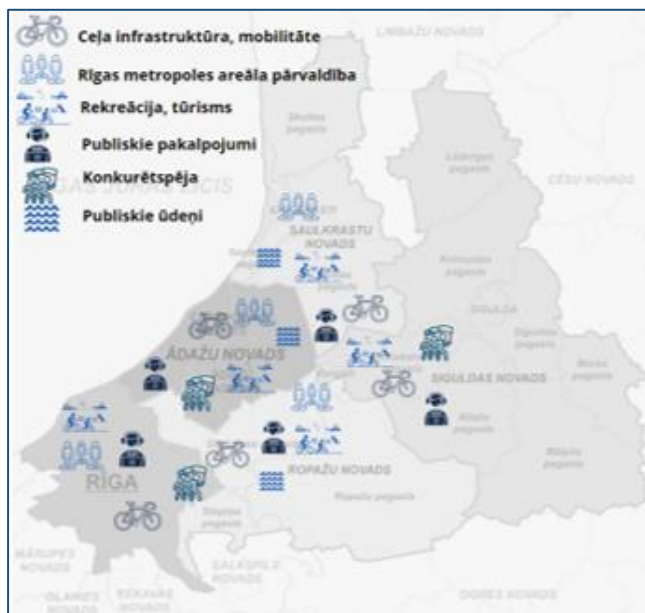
Ceļa infrastruktūra, mobilitāte
Rīgas metropoles areāla pārvaldība
Rekreācija, tūrisms
Publiskie pakalpojumi
Konkurētspēja
Publiskie ūdeņi

LIMBAŽU NOVADS
Skultes pagasts
Lēdurgas pagasts
CĒSU NOVADS
RĪGAS JŪRAS LĪCIS
SAULKRASTU NOVADS
Krimuldas pagasts
SIGULDA
Siguldas pagasts
Mores pagasts
ĀDAŽU NOVADS
SIGULDAS NOVADS
Allažu pagasts
Inčukalna pagasts
RĪGA
ROPAŽU NOVADS
Ropažu pagasts
Stopiņu pagasts
MĀRUPES NOVADS
SALASPILS NOVADS
ĶEKAVAS NOVADS
OLAINES NOVADS
OGRES NOVADS
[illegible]